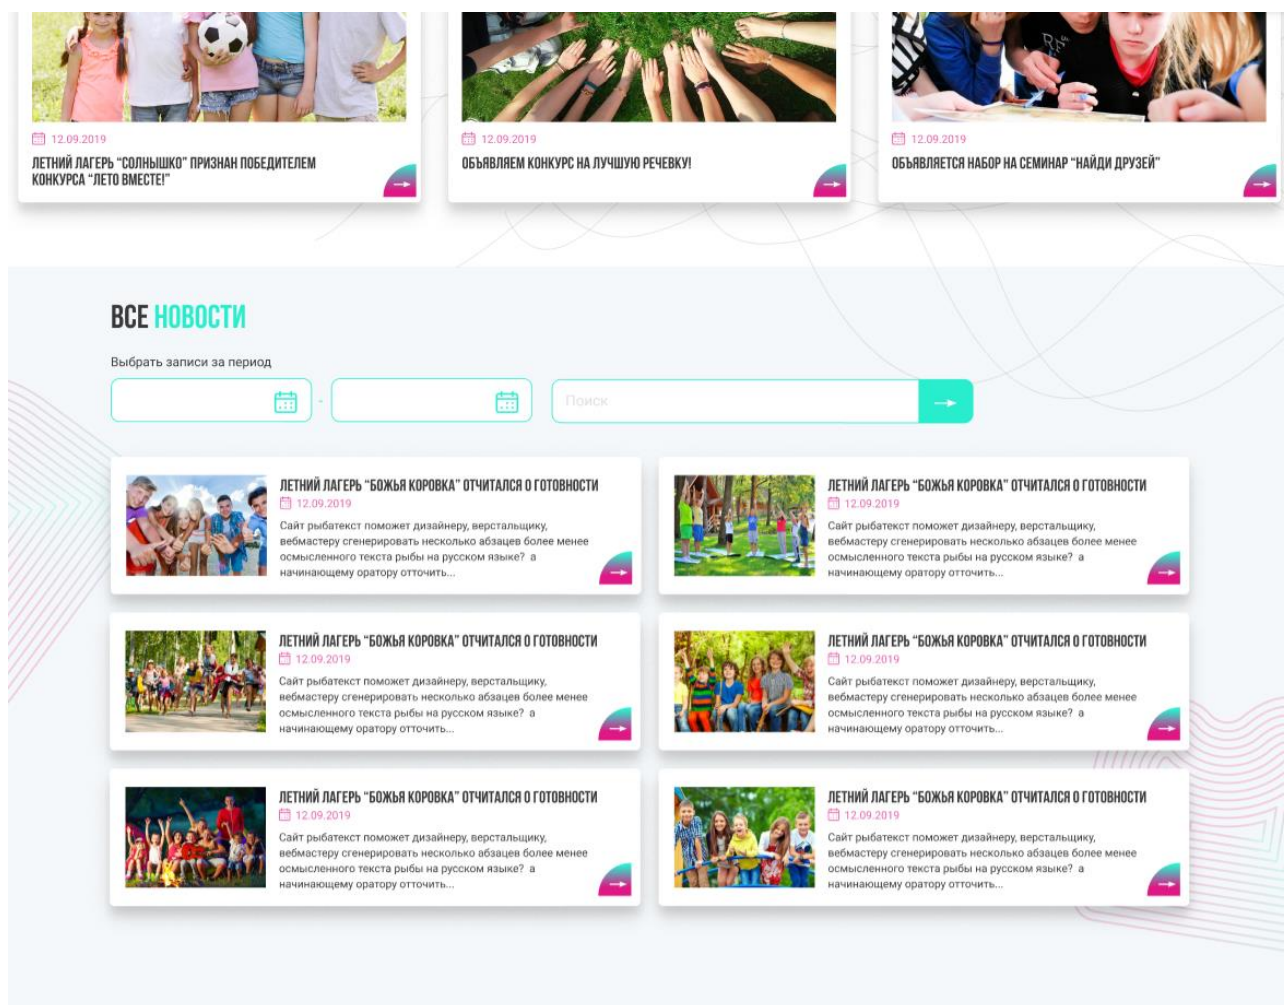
12.09.2019
ЛЕТНИЙ ЛАГЕРЬ "СОЛНЫШКО" ПРИЗНАН ПОБЕДИТЕЛЕМ КОНКУРСА "ЛЕТО ВМЕСТЕ!"

12.09.2019
ОБЪЯВЛЯЕМ КОНКУРС НА ЛУЧШУЮ РЕЧЕВКУ!

12.09.2019
ОБЪЯВЛЯЕТСЯ НАБОР НА СЕМИНАР "НАЙДИ ДРУЗЕЙ"

ВСЕ НОВОСТИ

Выбрать записи за период

-

Поиск

ЛЕТНИЙ ЛАГЕРЬ "БОЖЬЯ КОРОВКА" ОТЧИТАЛСЯ О ГОТОВНОСТИ
12.09.2019
Сайт рыбатекст поможет дизайнеру, верстальщику, вебмастеру сгенерировать несколько абзацев более менее осмысленного текста рыбы на русском языке? а начинающему оратору отточить...

ЛЕТНИЙ ЛАГЕРЬ "БОЖЬЯ КОРОВКА" ОТЧИТАЛСЯ О ГОТОВНОСТИ
12.09.2019
Сайт рыбатекст поможет дизайнеру, верстальщику, вебмастеру сгенерировать несколько абзацев более менее осмысленного текста рыбы на русском языке? а начинающему оратору отточить...

ЛЕТНИЙ ЛАГЕРЬ "БОЖЬЯ КОРОВКА" ОТЧИТАЛСЯ О ГОТОВНОСТИ
12.09.2019
Сайт рыбатекст поможет дизайнеру, верстальщику, вебмастеру сгенерировать несколько абзацев более менее осмысленного текста рыбы на русском языке? а начинающему оратору отточить...

ЛЕТНИЙ ЛАГЕРЬ "БОЖЬЯ КОРОВКА" ОТЧИТАЛСЯ О ГОТОВНОСТИ
12.09.2019
Сайт рыбатекст поможет дизайнеру, верстальщику, вебмастеру сгенерировать несколько абзацев более менее осмысленного текста рыбы на русском языке? а начинающему оратору отточить...

ЛЕТНИЙ ЛАГЕРЬ "БОЖЬЯ КОРОВКА" ОТЧИТАЛСЯ О ГОТОВНОСТИ
12.09.2019
Сайт рыбатекст поможет дизайнеру, верстальщику, вебмастеру сгенерировать несколько абзацев более менее осмысленного текста рыбы на русском языке? а начинающему оратору отточить...

ЛЕТНИЙ ЛАГЕРЬ "БОЖЬЯ КОРОВКА" ОТЧИТАЛСЯ О ГОТОВНОСТИ
12.09.2019
Сайт рыбатекст поможет дизайнеру, верстальщику, вебмастеру сгенерировать несколько абзацев более менее осмысленного текста рыбы на русском языке? а начинающему оратору отточить...